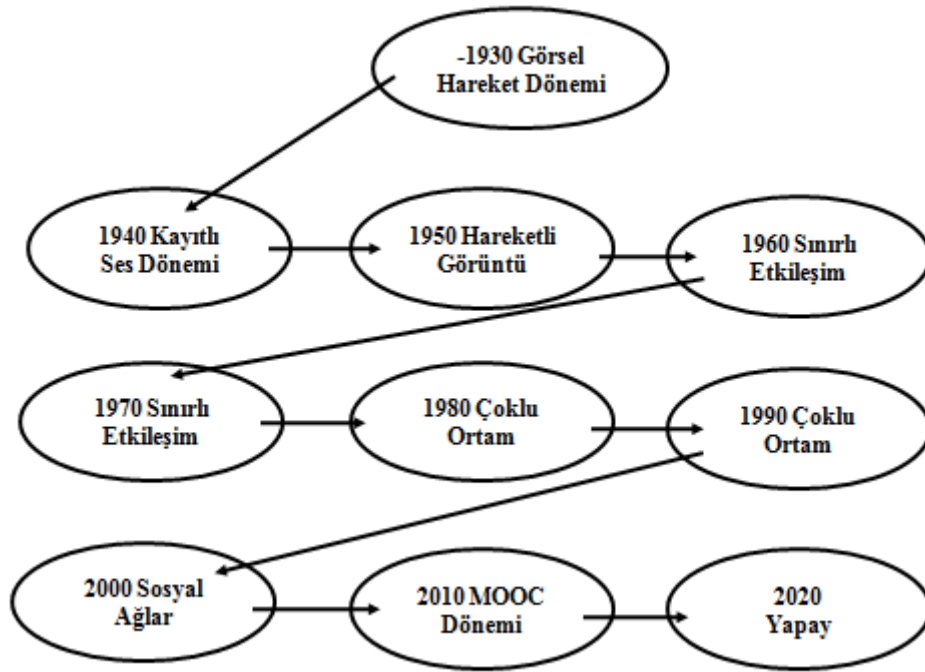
-1930 Görsel Hareket Dönemi

1940 Kayıtlı Ses Dönemi

1950 Hareketli Görüntü

1960 Sınırlı Etkileşim

1970 Sınırlı Etkileşim

1980 Çoklu Ortam

1990 Çoklu Ortam

2000 Sosyal Ağlar

2010 MOOC Dönemi

2020 Yapay